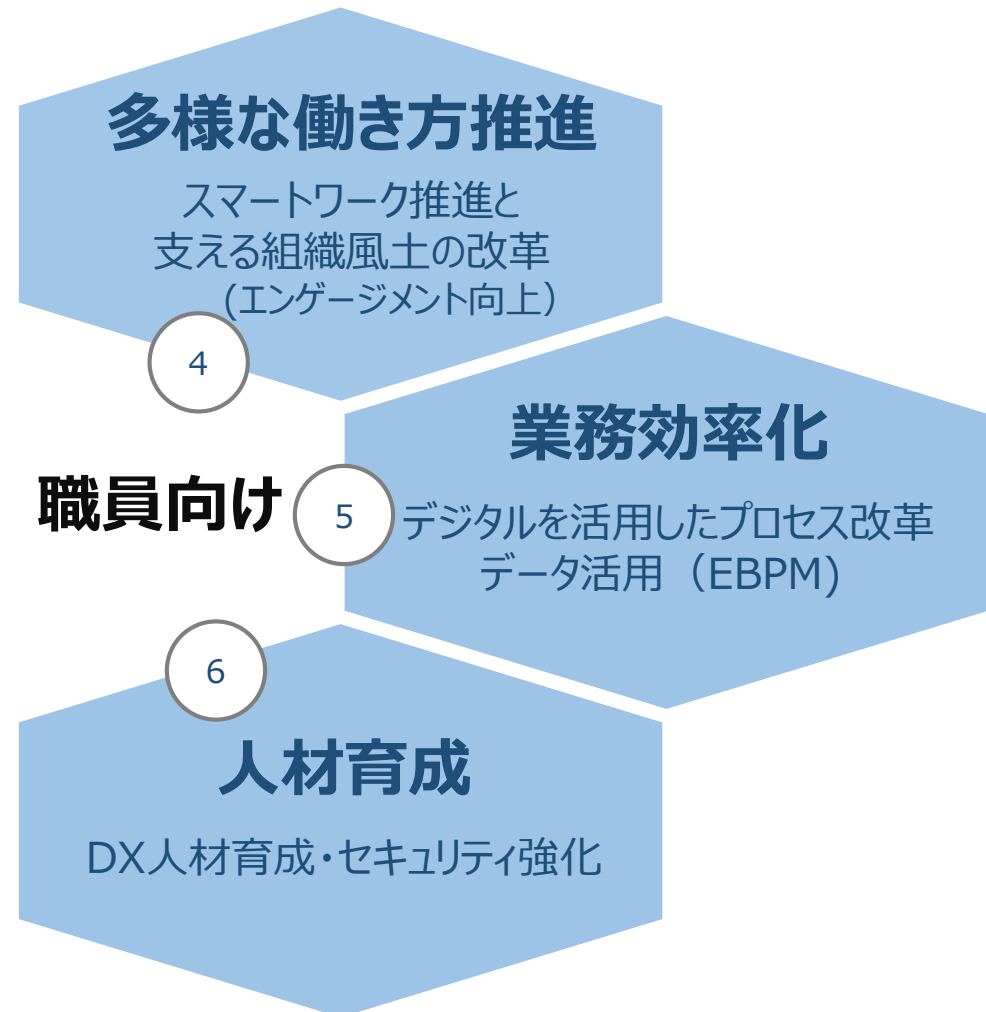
多様な働き方推進

スマートワーク推進と
支える組織風土の改革
(エンゲージメント向上)

4

職員向け

5

業務効率化

デジタルを活用したプロセス改革
データ活用（EBPM)

6

人材育成

DX人材育成・セキュリティ強化